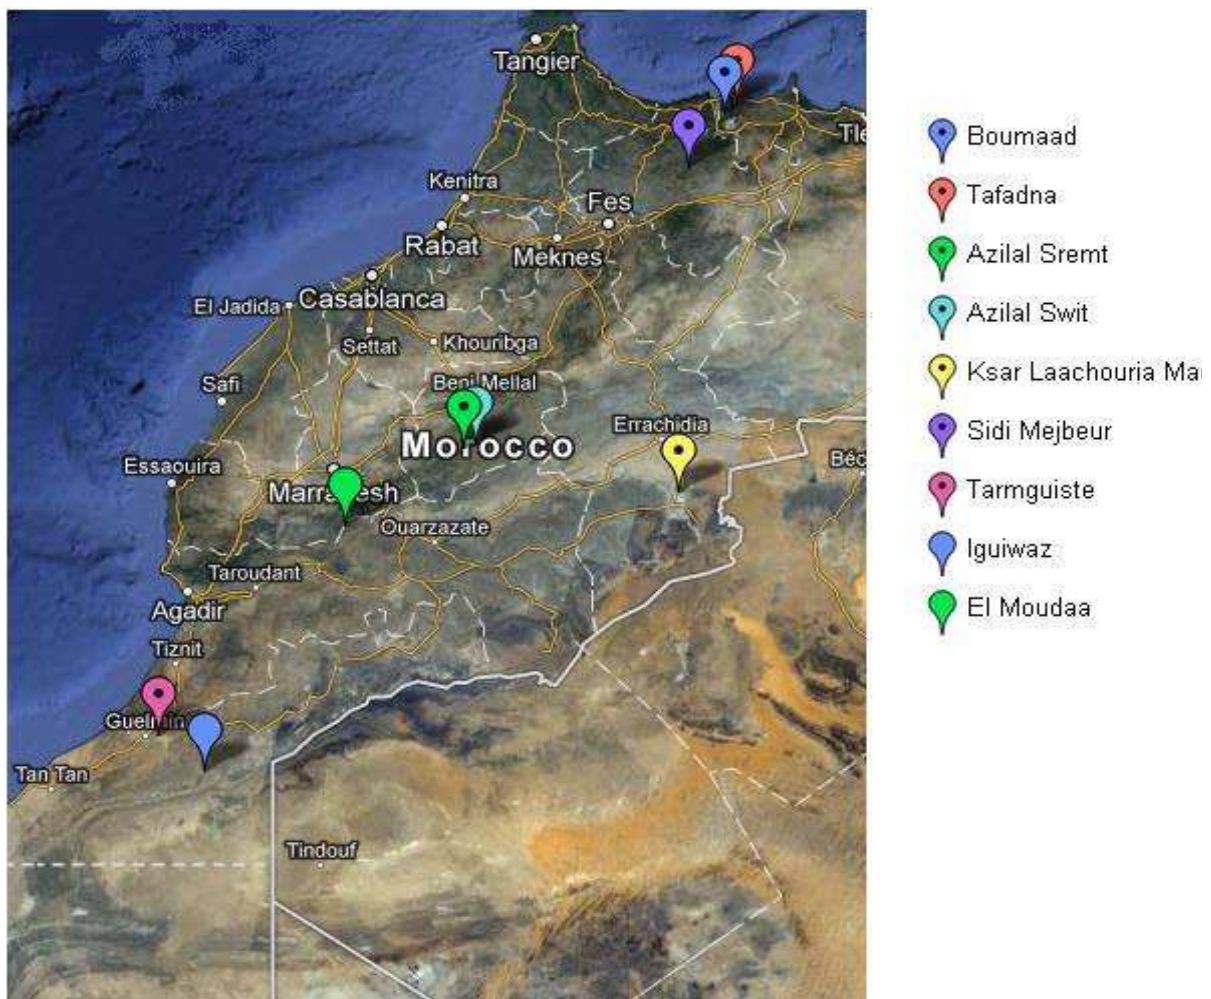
Tangier
Tle
Kenitra
Fes
Rabat
Meknes
El Jadida
Casablanca
Settat
Khouribga
Safi
Beni Mellal
Morocco
Errachidia
Béc
Essaouira
Marrakesh
Ouarzazate
Taroudant
Agadir
Tiznit
Guelmim
Tan Tan
Tindouf

Boumaad
Tafadna
Azilal Sremt
Azilal Swit
Ksar Laachouria Ma
Sidi Mejbeur
Tarmguiste
Iguiwaz
El Moudaa